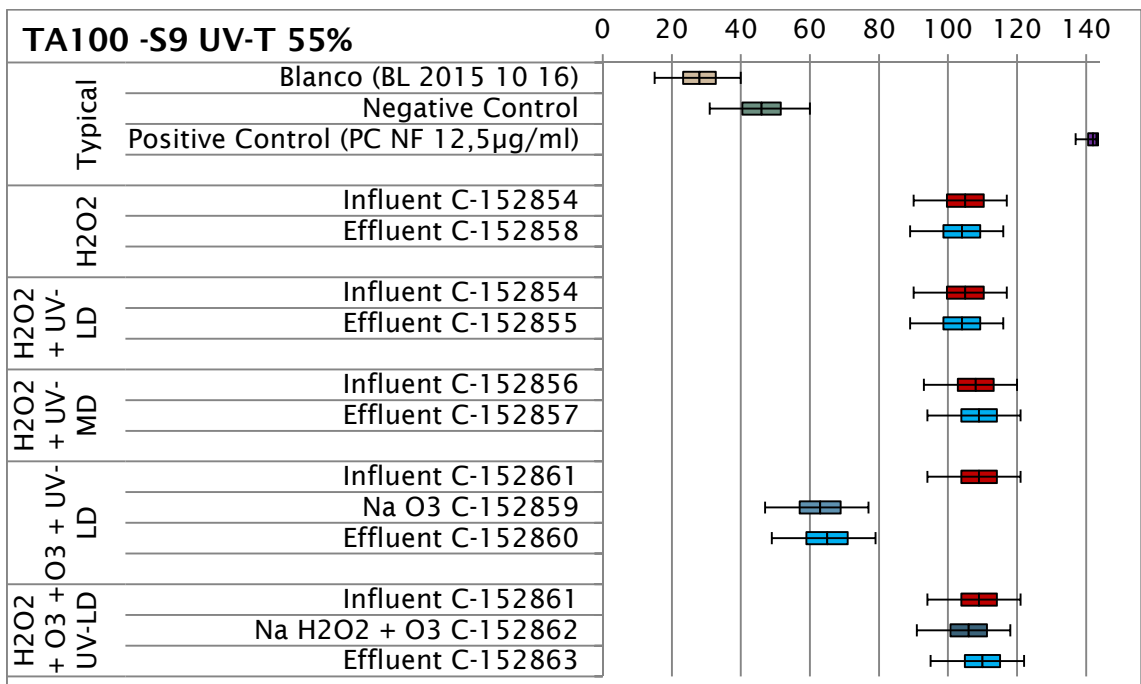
TA100 -S9 UV-T 55%

0 20 40 60 80 100 120 140

| | |
|---|---|
| Typical | Blanco (BL 2015 10 16) |
| | Negative Control |
| | Positive Control (PC NF 12,5µg/ml) |
| H2O2 | Influent C-152854 |
| | Effluent C-152858 |
| H2O2 + UV-LD | Influent C-152854 |
| | Effluent C-152855 |
| H2O2 + UV-MD | Influent C-152856 |
| | Effluent C-152857 |
| O3 + UV-LD | Influent C-152861 |
| | Na O3 C-152859 |
| | Effluent C-152860 |
| H2O2 + O3 + UV-LD | Influent C-152861 |
| | Na H2O2 + O3 C-152862 |
| | Effluent C-152863 |